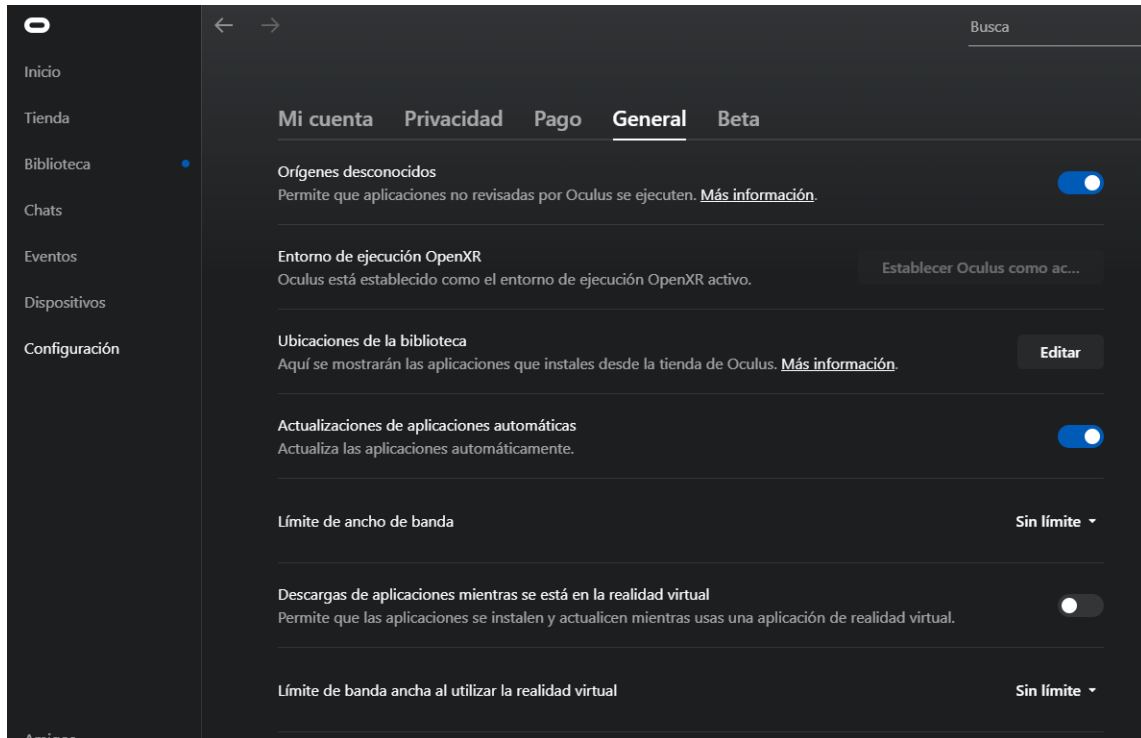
Inicio
Tienda
Biblioteca
Chats
Eventos
Dispositivos
Configuración

Busca

Mi cuenta Privacidad Pago General Beta

Orígenes desconocidos
Permite que aplicaciones no revisadas por Oculus se ejecuten. Más información.

Entorno de ejecución OpenXR
Oculus está establecido como el entorno de ejecución OpenXR activo.
Establecer Oculus como ac...

Ubicaciones de la biblioteca
Aquí se mostrarán las aplicaciones que instales desde la tienda de Oculus. Más información.
Editar

Actualizaciones de aplicaciones automáticas
Actualiza las aplicaciones automáticamente.

Límite de ancho de banda
Sin límite

Descargas de aplicaciones mientras se está en la realidad virtual
Permite que las aplicaciones se instalen y actualicen mientras usas una aplicación de realidad virtual.

Límite de banda ancha al utilizar la realidad virtual
Sin límite

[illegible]